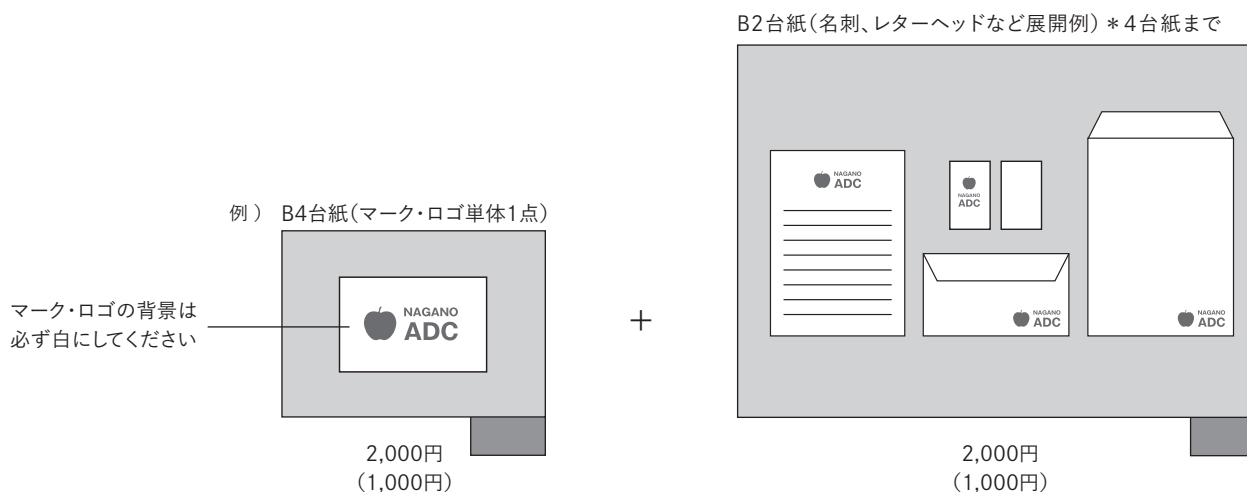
B2台紙(名刺、レターヘッドなど展開例)＊4台紙まで

例) B4台紙(マーク・ロゴ単体1点)

マーク・ロゴの背景は必ず白にしてください

NAGANO
ADC

2,000円
(1,000円)

＋

NAGANO
ADC

NAGANO
ADC

NAGANO
ADC

NAGANO
ADC

2,000円
(1,000円)